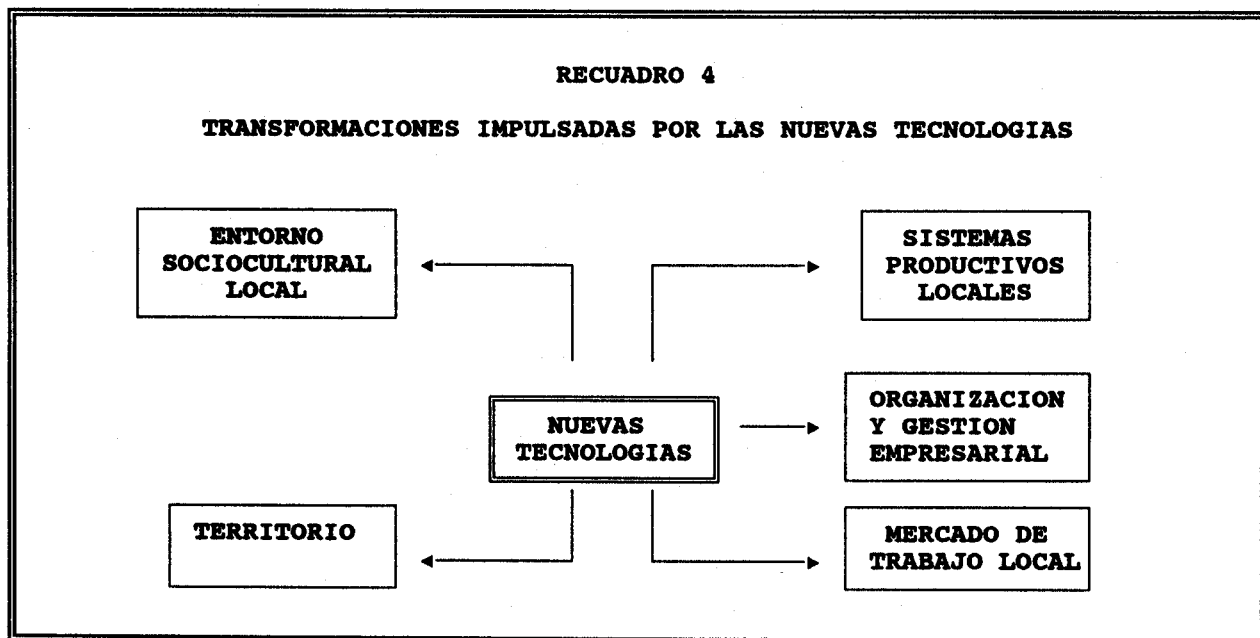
RECUADRO 4

TRANSFORMACIONES IMPULSADAS POR LAS NUEVAS TECNOLOGIAS

ENTORNO SOCIOCULTURAL LOCAL

SISTEMAS PRODUCTIVOS LOCALES

NUEVAS TECNOLOGIAS

ORGANIZACION Y GESTION EMPRESARIAL

TERRITORIO

MERCADO DE TRABAJO LOCAL